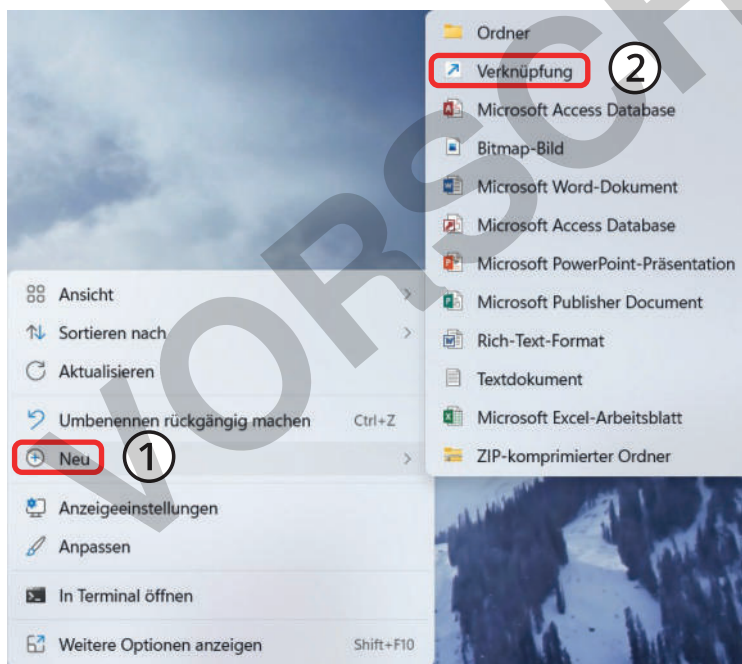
Ordner
Verknüpfung
2
Microsoft Access Database
Bitmap-Bild
Microsoft Word-Dokument
Microsoft Access Database
Microsoft PowerPoint-Präsentation
Microsoft Publisher Document
Rich-Text-Format
Textdokument
Microsoft Excel-Arbeitsblatt
ZIP-komprimierter Ordner

Ansicht
Sortieren nach
Aktualisieren
Umbenennen rückgängig machen Ctrl+Z
Neu
1
Anzeigeeinstellungen
Anpassen
In Terminal öffnen
Weitere Optionen anzeigen Shift+F10

VORSCH